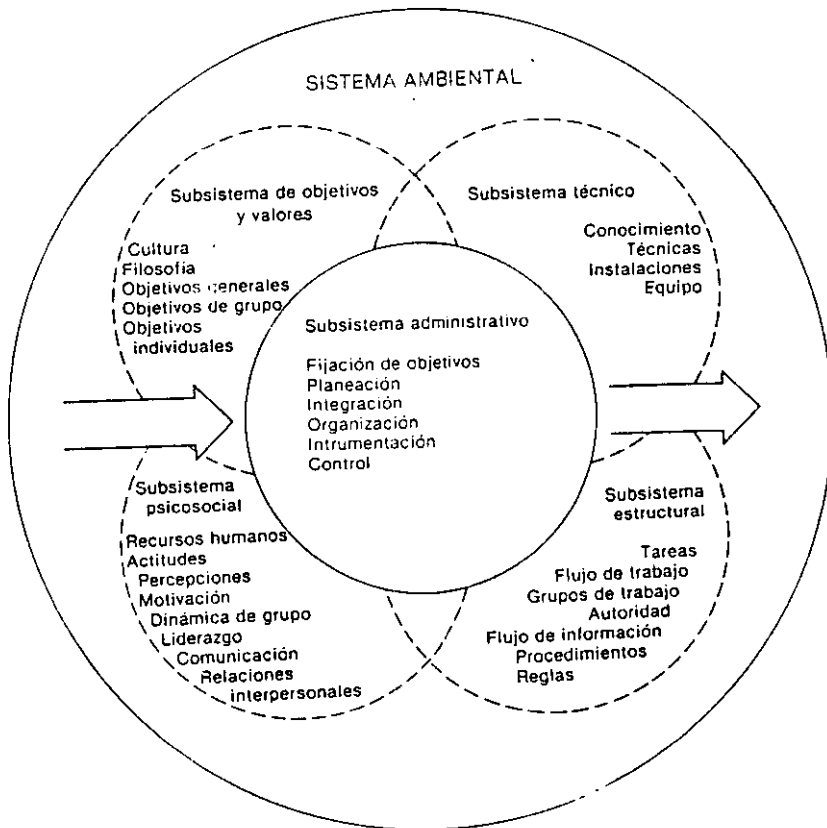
SISTEMA AMBIENTAL

Subsistema de objetivos y valores

Cultura
Filosofía
Objetivos generales
Objetivos de grupo
Objetivos individuales

Subsistema técnico

Conocimiento
Técnicas
Instalaciones
Equipo

Subsistema administrativo

Fijación de objetivos
Planeación
Integración
Organización
Intrumentación
Control

Subsistema psicosocial

Recursos humanos
Actitudes
Percepciones
Motivación
Dinámica de grupo
Liderazgo
Comunicación
Relaciones interpersonales

Subsistema estructural

Tareas
Flujo de trabajo
Grupos de trabajo
Autoridad
Flujo de información
Procedimientos
Reglas